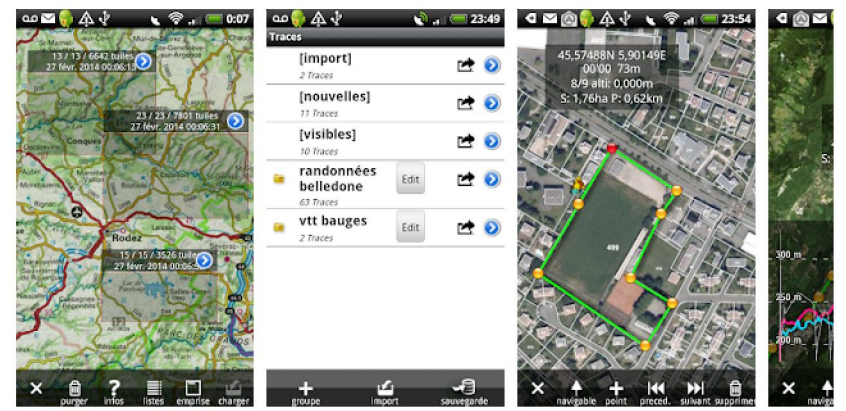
0:07

13 / 13 / 6642 tuiles
27 févr. 2014 00:06:11

23 / 23 / 7801 tuiles
27 févr. 2014 00:06:31

Conques

Rodez

15 / 15 / 3526 tuiles
27 févr. 2014 00:06:46

purger infos listes emprise charger

23:49

Traces

[import]
2 Traces

[nouvelles]
11 Traces

[visibles]
10 Traces

randonnées belledone
63 Traces
Edit

vtt bauges
2 Traces
Edit

groupe import sauvegarde

23:54

45,57488N 5,90149E
00'00 73m
8/9 alti: 0,000m
S: 1,76ha P: 0,62km

499

navigable point preced. suivant supprimer

S:

300 m

250 m

200 m

navig